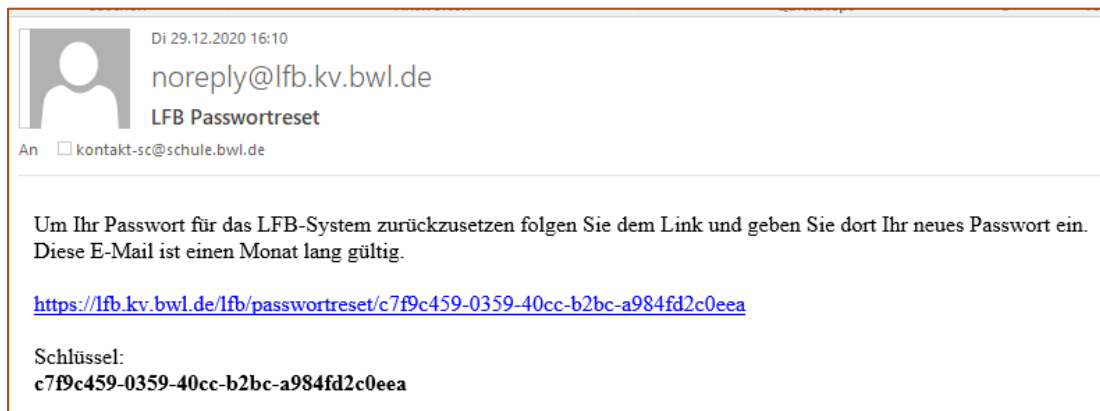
Di 29.12.2020 16:10

noreply@lfb.kv.bwl.de

LFB Passwortreset

An kontakt-sc@schule.bwl.de

Um Ihr Passwort für das LFB-System zurückzusetzen folgen Sie dem Link und geben Sie dort Ihr neues Passwort ein. Diese E-Mail ist einen Monat lang gültig.

https://lfb.kv.bwl.de/lfb/passwortreset/c7f9c459-0359-40cc-b2bc-a984fd2c0eea

Schlüssel:
**c7f9c459-0359-40cc-b2bc-a984fd2c0eea**